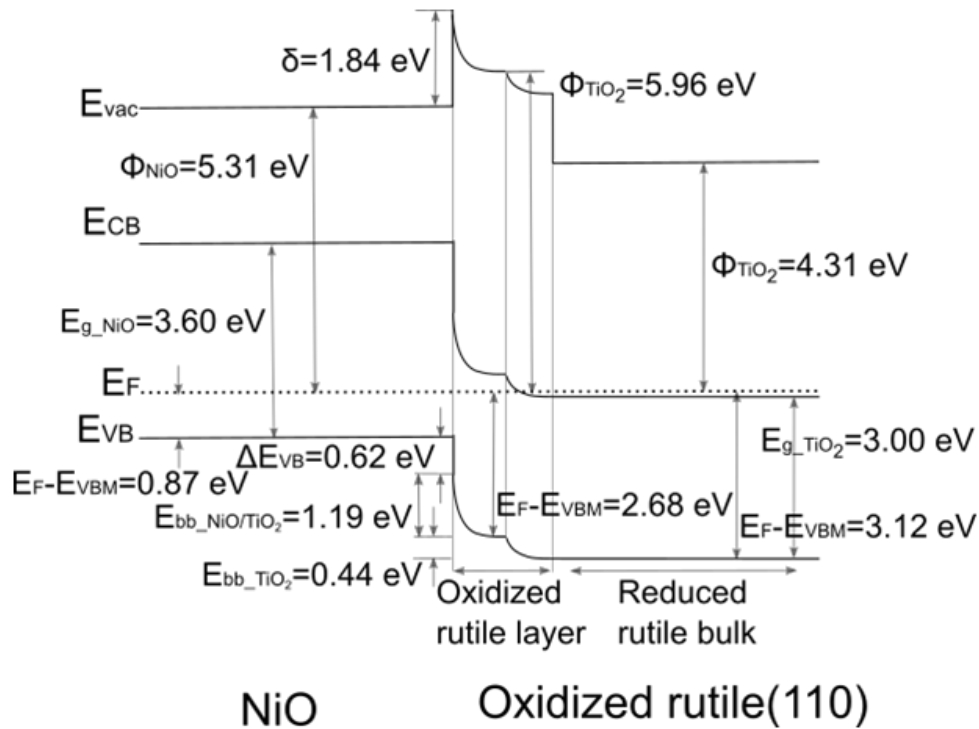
$\delta$=1.84 eV

$\Phi_{TiO_2}$=5.96 eV

$E_{vac}$

$\Phi_{NiO}$=5.31 eV

$E_{CB}$

$\Phi_{TiO_2}$=4.31 eV

$E_{g\_NiO}$=3.60 eV

$E_F$

$E_{VB}$

$\Delta E_{VB}$=0.62 eV

$E_{g\_TiO_2}$=3.00 eV

$E_F$-$E_{VBM}$=0.87 eV

$E_F$-$E_{VBM}$=2.68 eV

$E_{bb\_NiO/TiO_2}$=1.19 eV

$E_F$-$E_{VBM}$=3.12 eV

$E_{bb\_TiO_2}$=0.44 eV

Oxidized rutile layer

Reduced rutile bulk

NiO

Oxidized rutile(110)